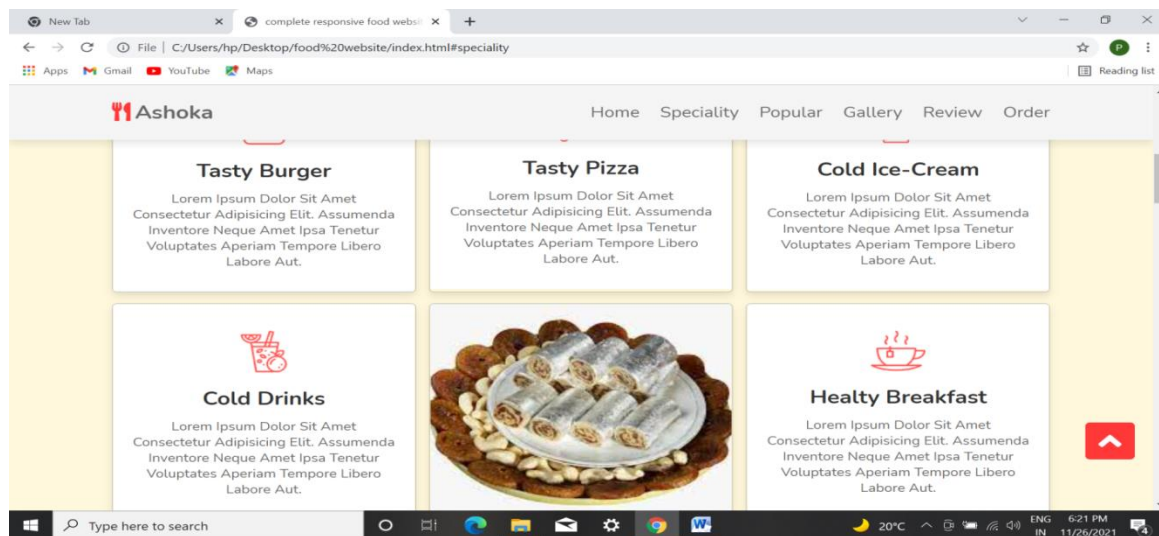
New Tab ×
complete responsive food websi ×
+

File | C:/Users/hp/Desktop/food%20website/index.html#speciality

Apps Gmail YouTube Maps
Reading list

Ashoka

Home Speciality Popular Gallery Review Order

Tasty Burger

Lorem Ipsum Dolor Sit Amet Consectetur Adipisicing Elit. Assumenda Inventore Neque Amet Ipsa Tenetur Voluptates Aperiam Tempore Libero Labore Aut.

Tasty Pizza

Lorem Ipsum Dolor Sit Amet Consectetur Adipisicing Elit. Assumenda Inventore Neque Amet Ipsa Tenetur Voluptates Aperiam Tempore Libero Labore Aut.

Cold Ice-Cream

Lorem Ipsum Dolor Sit Amet Consectetur Adipisicing Elit. Assumenda Inventore Neque Amet Ipsa Tenetur Voluptates Aperiam Tempore Libero Labore Aut.

Cold Drinks

Lorem Ipsum Dolor Sit Amet Consectetur Adipisicing Elit. Assumenda Inventore Neque Amet Ipsa Tenetur Voluptates Aperiam Tempore Libero Labore Aut.

Healty Breakfast

Lorem Ipsum Dolor Sit Amet Consectetur Adipisicing Elit. Assumenda Inventore Neque Amet Ipsa Tenetur Voluptates Aperiam Tempore Libero Labore Aut.

Type here to search

20°C ENG IN 6:21 PM 11/26/2021